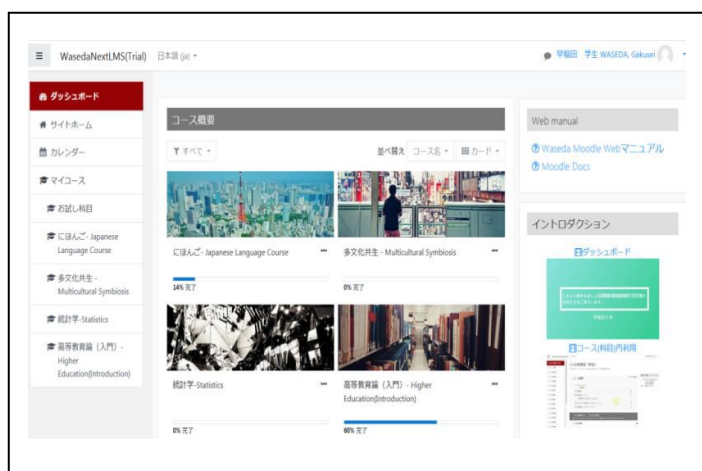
≡ WasedaNextLMS(Trial) 日本語 (ja) ▾

早稲田 学生 WASEDA, Gakusei

ダッシュボード
サイトホーム
カレンダー
マイコース
お試し科目
にほんご - Japanese Language Course
多文化共生 - Multicultural Symbiosis
統計学-Statistics
高等教育論（入門）- Higher Education(Introduction)

コース概要

すべて ▾

並べ替え コース名 ▾ カード ▾

にほんご - Japanese Language Course

14% 完了

多文化共生 - Multicultural Symbiosis

0% 完了

統計学-Statistics

0% 完了

高等教育論（入門）- Higher Education(Introduction)

60% 完了

Web manual

Waseda Moodle Webマニュアル

Moodle Docs

イントロダクション

ダッシュボード

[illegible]

コース(科目)内利用